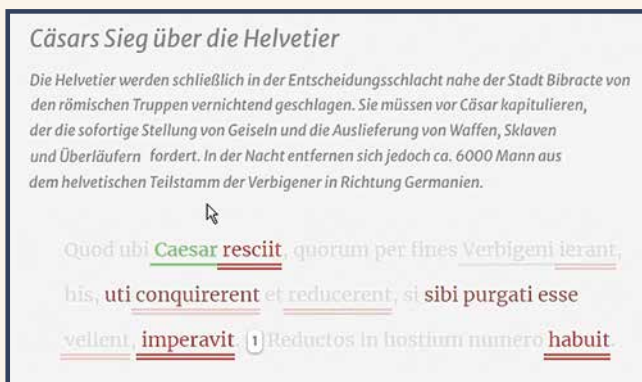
Cäsars Sieg über die Helvetier

Die Helvetier werden schließlich in der Entscheidungsschlacht nahe der Stadt Bibracte von den römischen Truppen vernichtend geschlagen. Sie müssen vor Cäsar kapitulieren, der die sofortige Stellung von Geiseln und die Auslieferung von Waffen, Sklaven und Überläufern fordert. In der Nacht entfernen sich jedoch ca. 6000 Mann aus dem helvetischen Teilstamm der Verbigener in Richtung Germanien.

Quod ubi Caesar resciit, quorum per fines Verbigeni ierant, his, uti conquirerent et reducerent, si sibi purgati esse vellent, imperavit. 1 Reductos in hostium numero habuit.